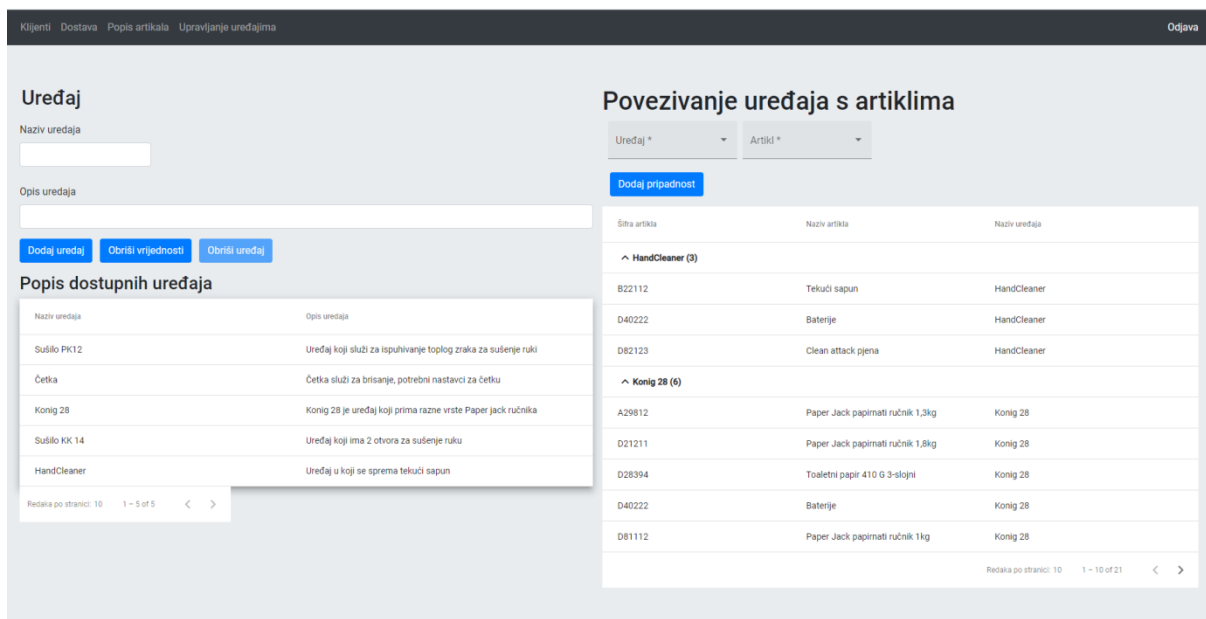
Klijenti Dostava Popis artikala Upravljanje uređajima

Odjava

Uređaj

Naziv uredaja

Opis uredaja

Dodaj uredaj Obriši vrijednosti Obriši uređaj

Popis dostupnih uređaja

| Naziv uredaja | Opis uredaja |
|---|---|
| Sušilo PK12 | Uređaj koji služi za ispuhivanje toplog zraka za sušenje ruki |
| Četka | Četka služi za brisanje, potrebni nastavci za četku |
| Konig 28 | Konig 28 je uređaj koji prima razne vrste Paper jack ručnika |
| Sušilo KK 14 | Uređaj koji ima 2 otvora za sušenje ruku |
| HandCleaner | Uređaj u koji se sprema tekući sapun |

Redaka po stranici: 10 1 – 5 of 5

Povezivanje uređaja s artiklima

Uređaj * Artikl *

Dodaj pripadnost

| Šifra artikla | Naziv artikla | Naziv uređaja |
|---|---|---|
| ^ HandCleaner (3) | | |
| B22112 | Tekući sapun | HandCleaner |
| D40222 | Baterije | HandCleaner |
| D82123 | Clean attack pjena | HandCleaner |
| ^ Konig 28 (6) | | |
| A29812 | Paper Jack papirnati ručnik 1,3kg | Konig 28 |
| D21211 | Paper Jack papirnati ručnik 1,8kg | Konig 28 |
| D28394 | Toaletni papir 410 G 3-slojni | Konig 28 |
| D40222 | Baterije | Konig 28 |
| D81112 | Paper Jack papirnati ručnik 1kg | Konig 28 |

Redaka po stranici: 10 1 – 10 of 21